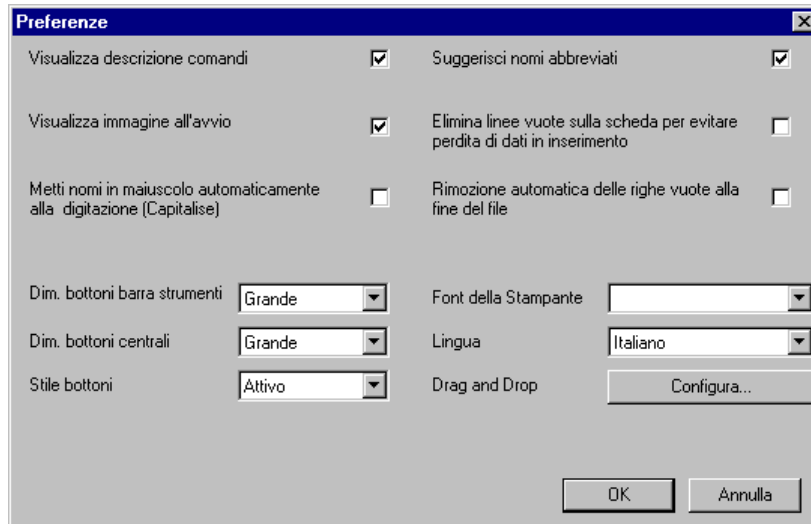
Preferenze

Visualizza descrizione comandi

Suggerisci nomi abbreviati

Visualizza immagine all'avvio

Elimina linee vuote sulla scheda per evitare perdita di dati in inserimento

Metti nomi in maiuscolo automaticamente alla digitazione (Capitalise)

Rimozione automatica delle righe vuote alla fine del file

Dim. bottoni barra strumenti | Grande

Font della Stampante

Dim. bottoni centrali | Grande

Lingua | Italiano

Stile bottoni | Attivo

Drag and Drop | Configura...

OK | Annulla